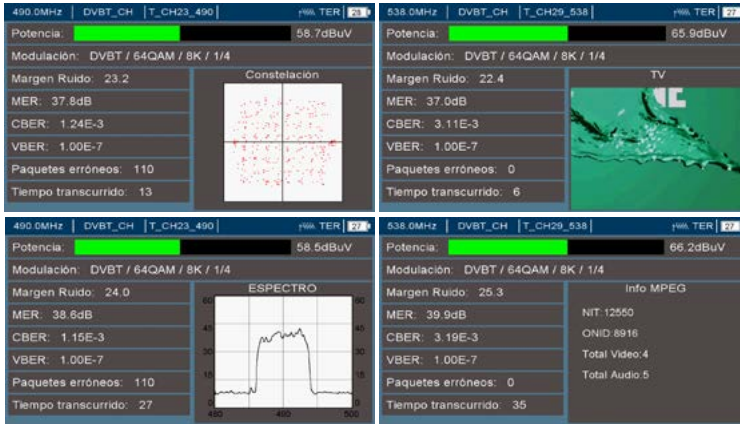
490.0MHz | DVBT_CH | T_CH23_490 TER 28
Potencia: 58.7dBuV
Modulación: DVBT / 64QAM / 8K / 1/4
Margen Ruido: 23.2
MER: 37.8dB
CBER: 1.24E-3
VBER: 1.00E-7
Paquetes erróneos: 110
Tiempo transcurrido: 13
Constelación

538.0MHz | DVBT_CH | T_CH29_538 TER 27
Potencia: 65.9dBuV
Modulación: DVBT / 64QAM / 8K / 1/4
Margen Ruido: 22.4
MER: 37.0dB
CBER: 3.11E-3
VBER: 1.00E-7
Paquetes erróneos: 0
Tiempo transcurrido: 6
TV

490.0MHz | DVBT_CH | T_CH23_490 TER 27
Potencia: 58.5dBuV
Modulación: DVBT / 64QAM / 8K / 1/4
Margen Ruido: 24.0
MER: 38.6dB
CBER: 1.15E-3
VBER: 1.00E-7
Paquetes erróneos: 110
Tiempo transcurrido: 27
ESPECTRO
60 45 30 15 0
60 45 30 15 0
480 490 500

538.0MHz | DVBT_CH | T_CH29_538 TER 27
Potencia: 66.2dBuV
Modulación: DVBT / 64QAM / 8K / 1/4
Margen Ruido: 25.3
MER: 39.9dB
CBER: 3.19E-3
VBER: 1.00E-7
Paquetes erróneos: 0
Tiempo transcurrido: 35
Info MPEG
NIT:12550
ONID:8916
Total Video:4
Total Audio:5